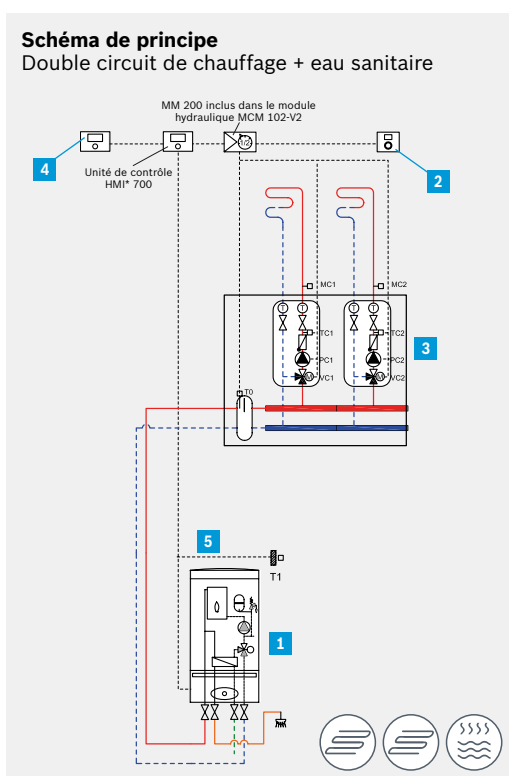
**Schéma de principe**
Double circuit de chauffage + eau sanitaire

MM 200 inclus dans le module hydraulique MCM 102-V2

4

Unité de contrôle HMI* 700

1/2

2

MC1

MC2

T

T

T

T

TC1

TC2

PC1

PC2

M

M

VC1

VC2

3

T0

5

T1

1